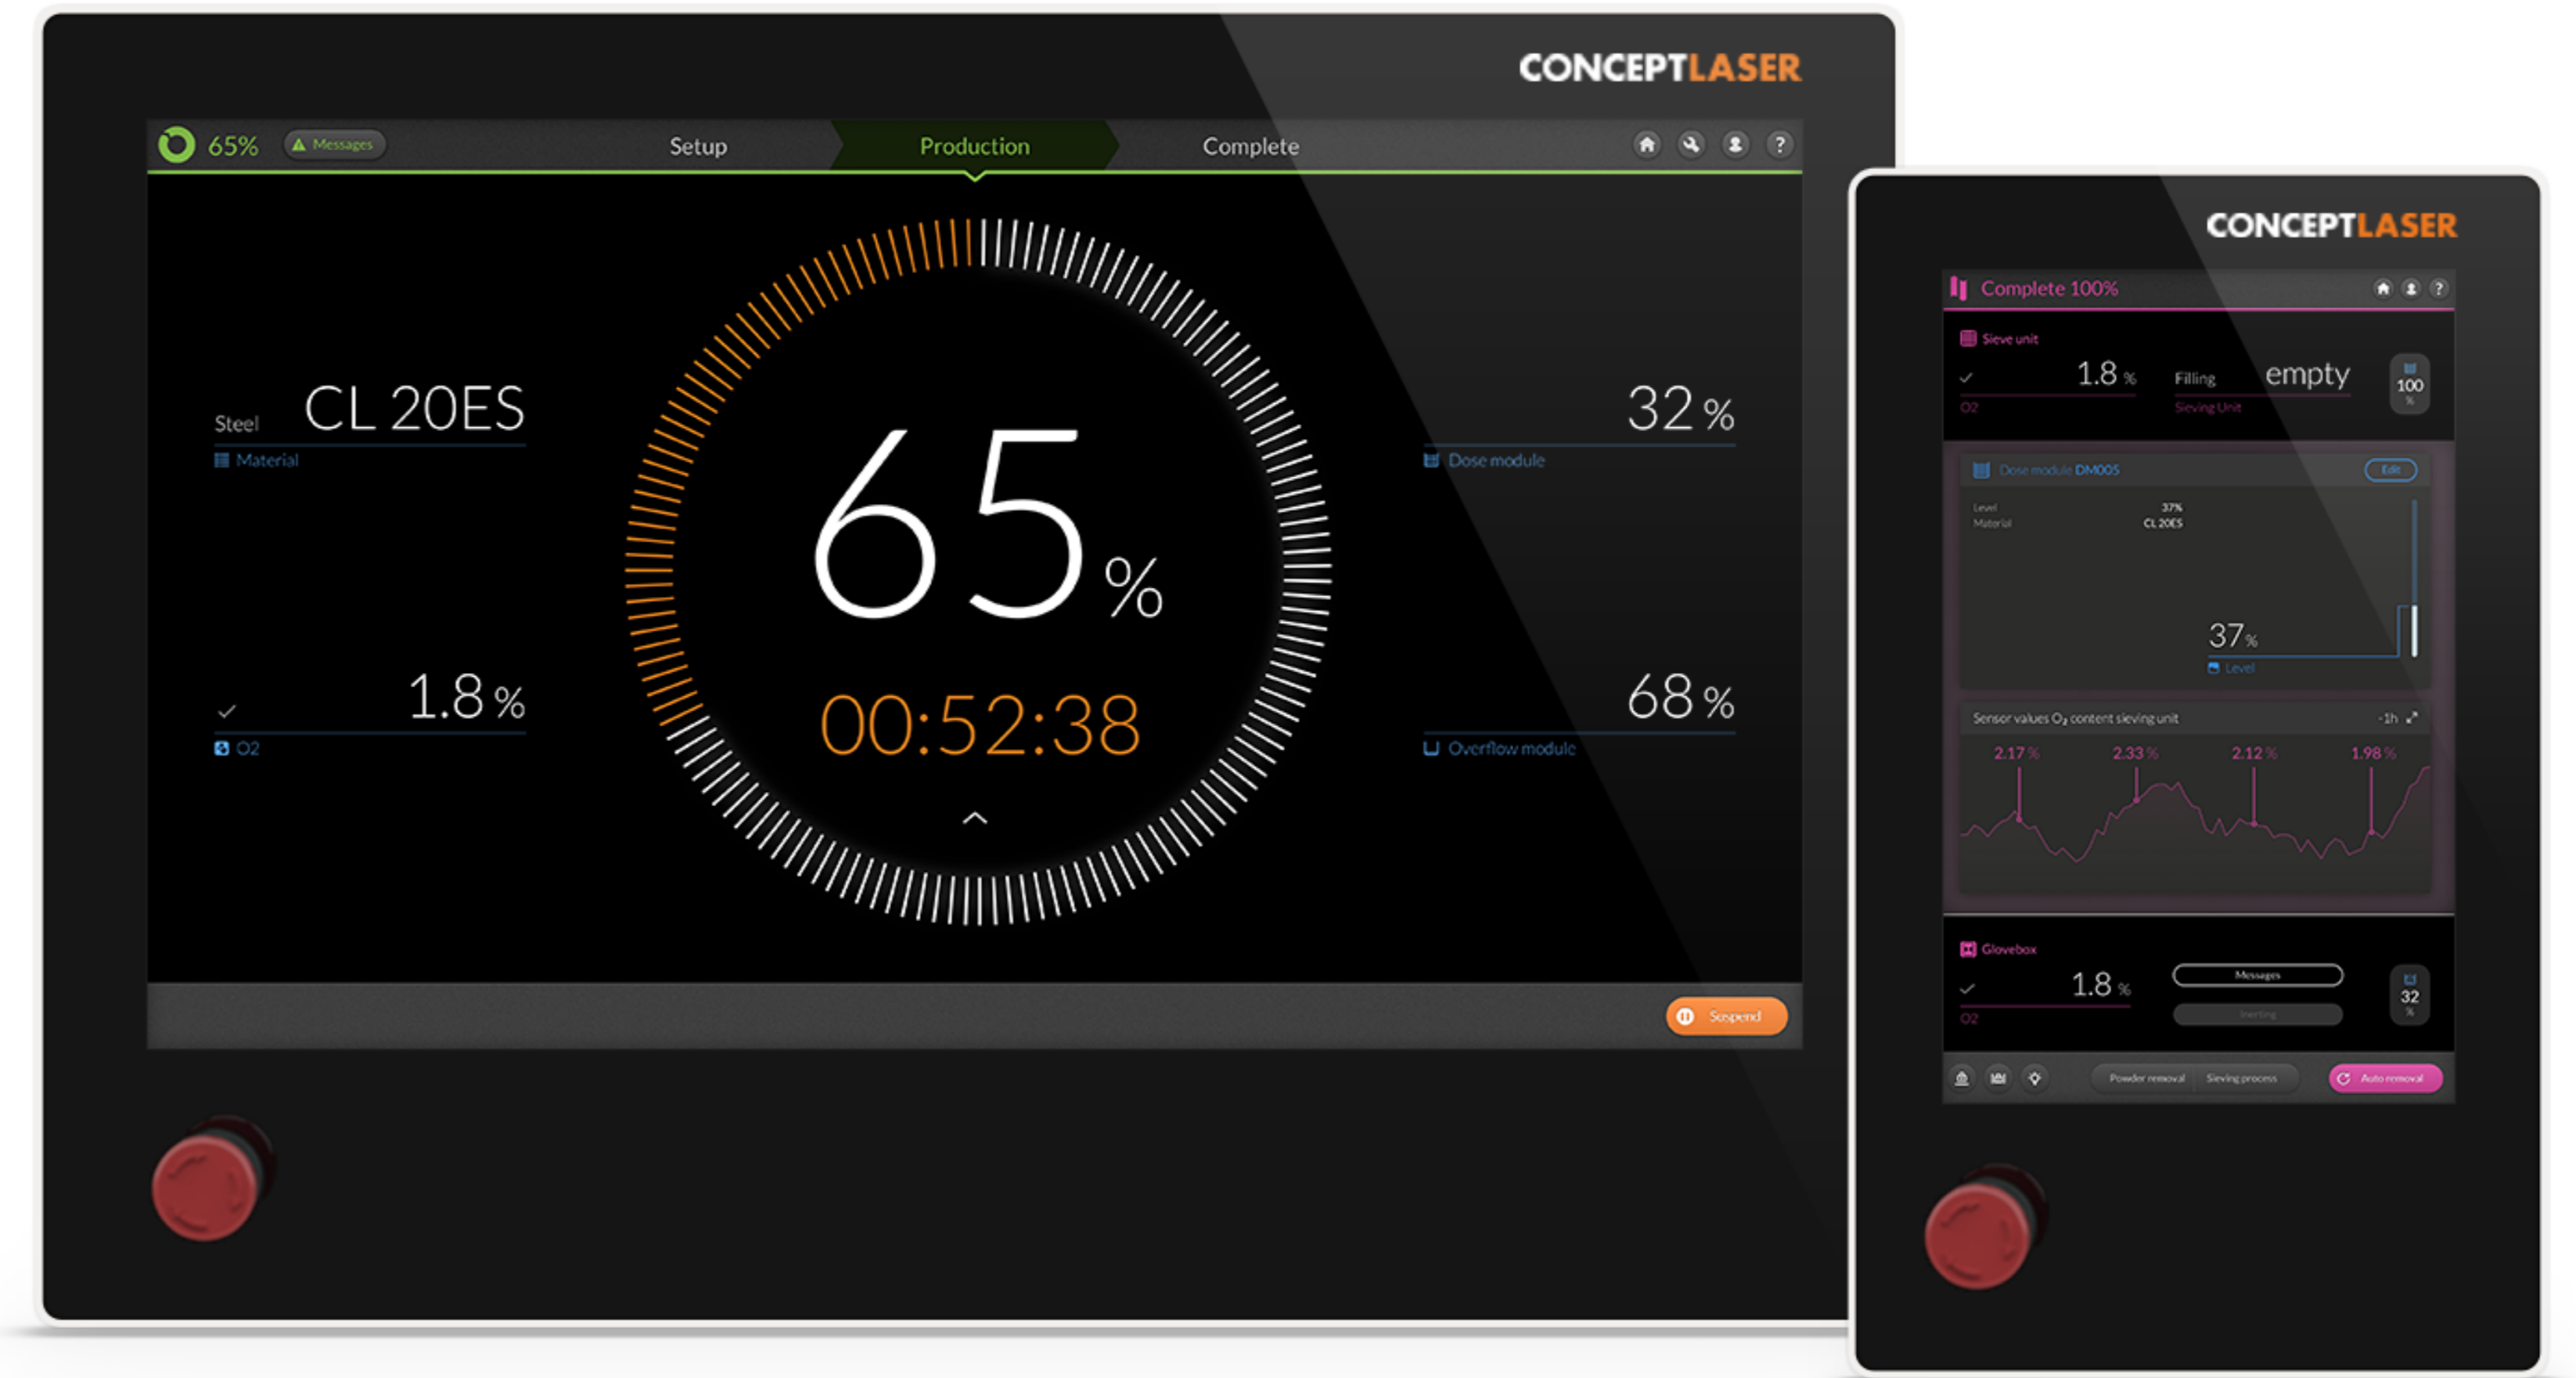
CONCEPTLASER

65% Messages Setup Production Complete ?

Steel CL 20ES
Material

65 %
00:52:38

32 %
Dose module

1.8 %
O2

68 %
Overflow module

Suspend

CONCEPTLASER

Complete 100%

Sieve unit
1.8 % Filling empty 100 %
O2 Sieving Unit

Dose module DM005 Edit
Level 37%
Material CL 20ES
37 %
Level

Sensor values $O_2$ content sieving unit -1h
2.17 % 2.33 % 2.12 % 1.98 %

Glovebox
1.8 % Messages 32 %
O2 Inerting

Powder removal Sieving process Auto removal